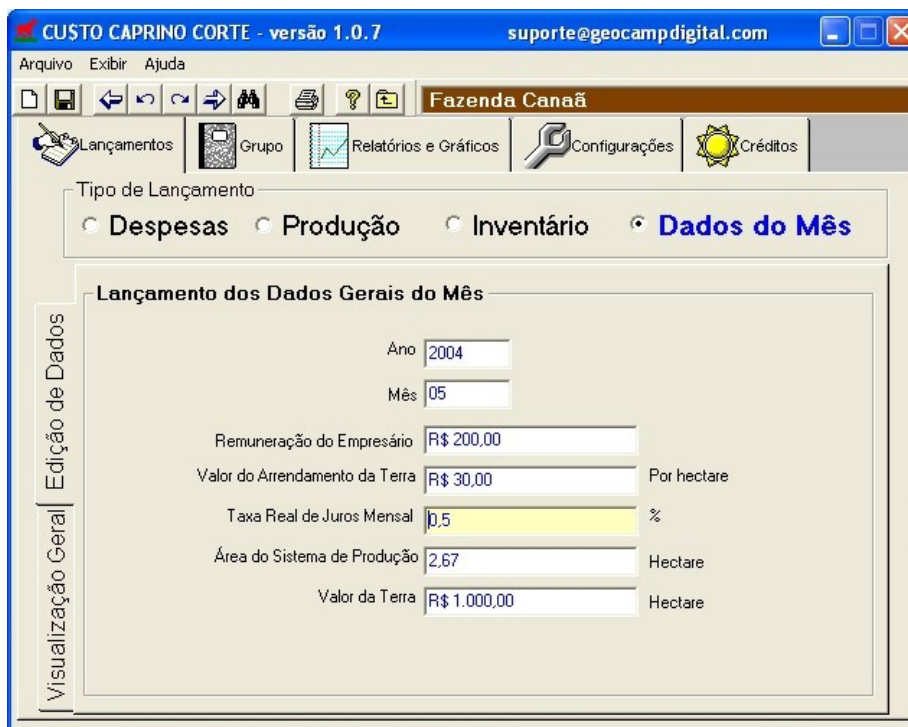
CU$TO CAPRINO CORTE - versão 1.0.7 suporte@geocampdigital.com

Arquivo Exibir Ajuda

Fazenda Canaã

Lançamentos Grupo Relatórios e Gráficos Configurações Créditos

Tipo de Lançamento

Despesas Produção Inventário Dados do Mês

Edição de Dados

Visualização Geral

Lançamento dos Dados Gerais do Mês

Ano 2004

Mês 05

Remuneração do Empresário R$ 200,00

Valor do Arrendamento da Terra R$ 30,00 Por hectare

Taxa Real de Juros Mensal 0,5 %

Área do Sistema de Produção 2,67 Hectare

Valor da Terra R$ 1.000,00 Hectare